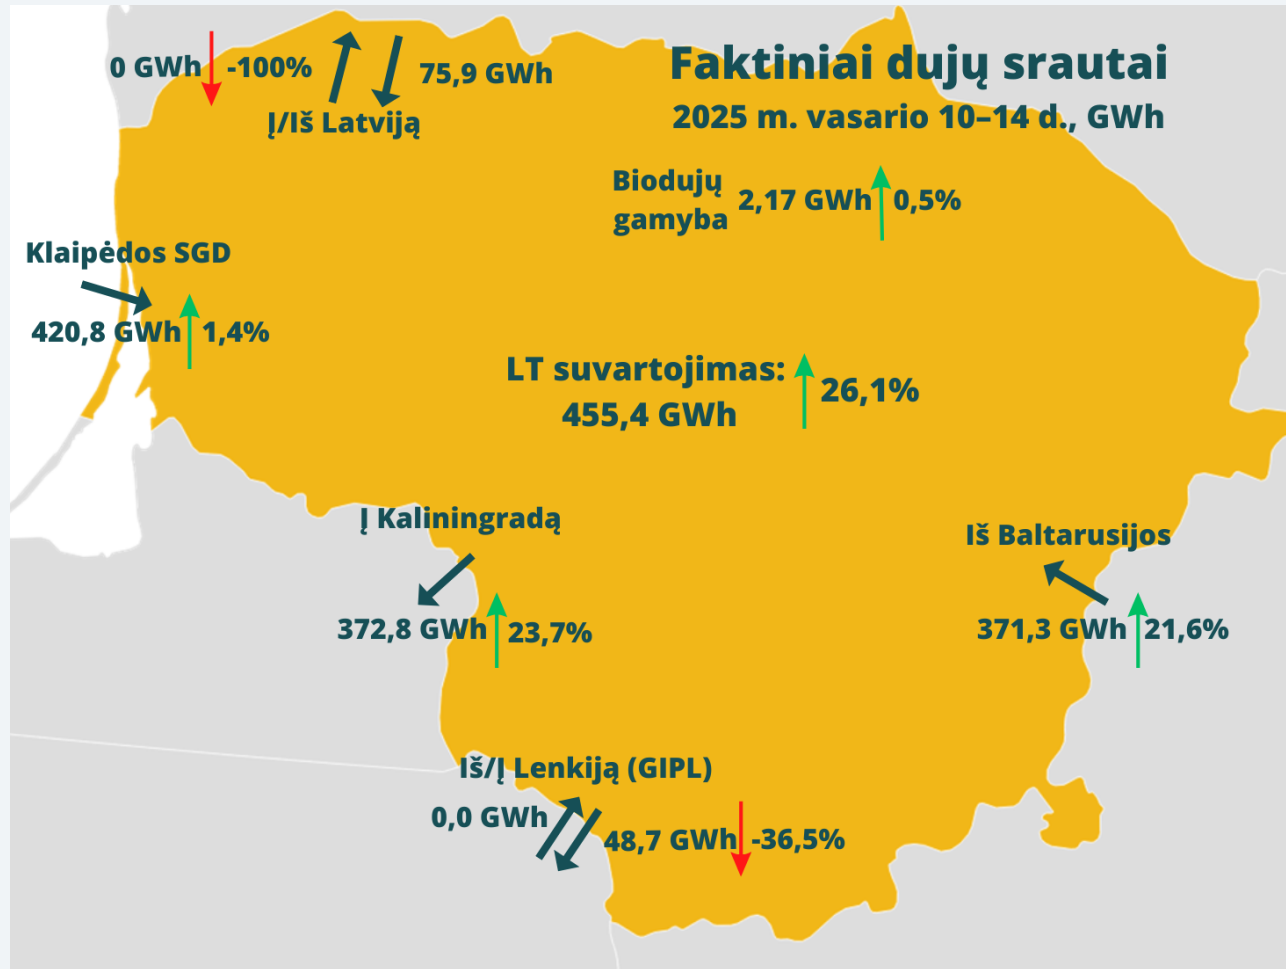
Faktiniai dujų srautai
2025 m. vasario 10–14 d., GWh

0 GWh -100%
75,9 GWh
Į/Iš Latviją

Biodujų gamyba 2,17 GWh 0,5%

Klaipėdos SGD
420,8 GWh 1,4%

LT suvartojimas:
455,4 GWh 26,1%

Į Kaliningradą
372,8 GWh 23,7%

Iš Baltarusijos
371,3 GWh 21,6%

Iš/Į Lenkiją (GIPL)
0,0 GWh
48,7 GWh -36,5%